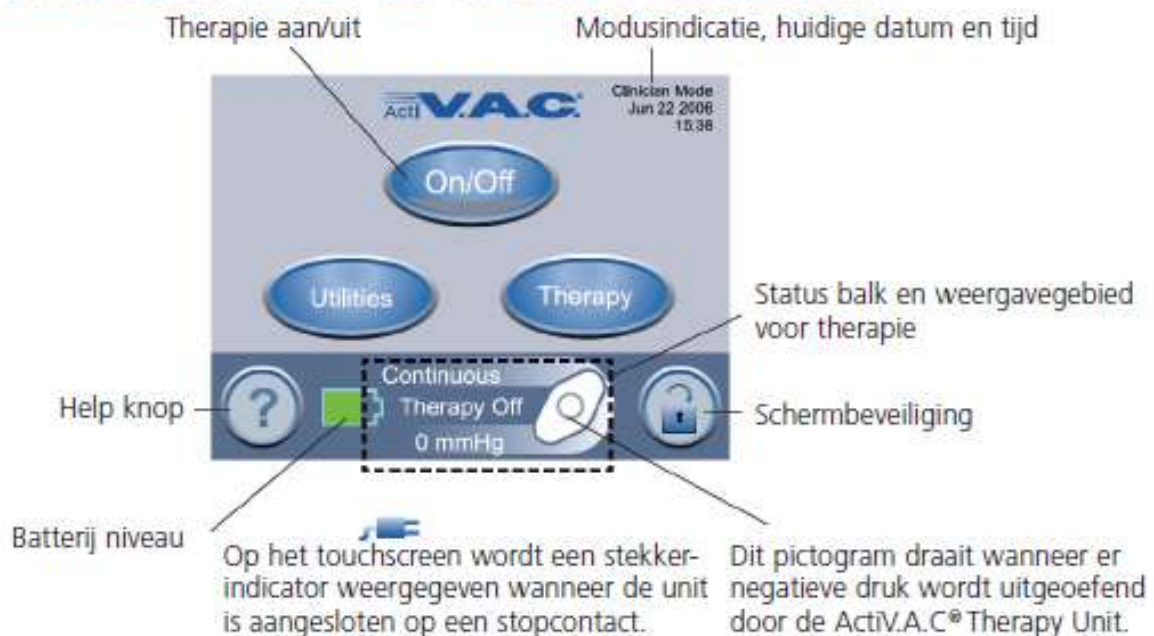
Therapie aan/uit

Modusindicatie, huidige datum en tijd

Clinician Mode
Jun 22 2006
15:36

ActiV.A.C.

On/Off

Utilities

Therapy

Status balk en weergavegebied voor therapie

Help knop

?

Continuous
Therapy Off
0 mmHg

Schermbeveiliging

Batterij niveau

Op het touchscreen wordt een stekkerindicator weergegeven wanneer de unit is aangesloten op een stopcontact.

Dit pictogram draait wanneer er negatieve druk wordt uitgeoefend door de ActiV.A.C® Therapy Unit.